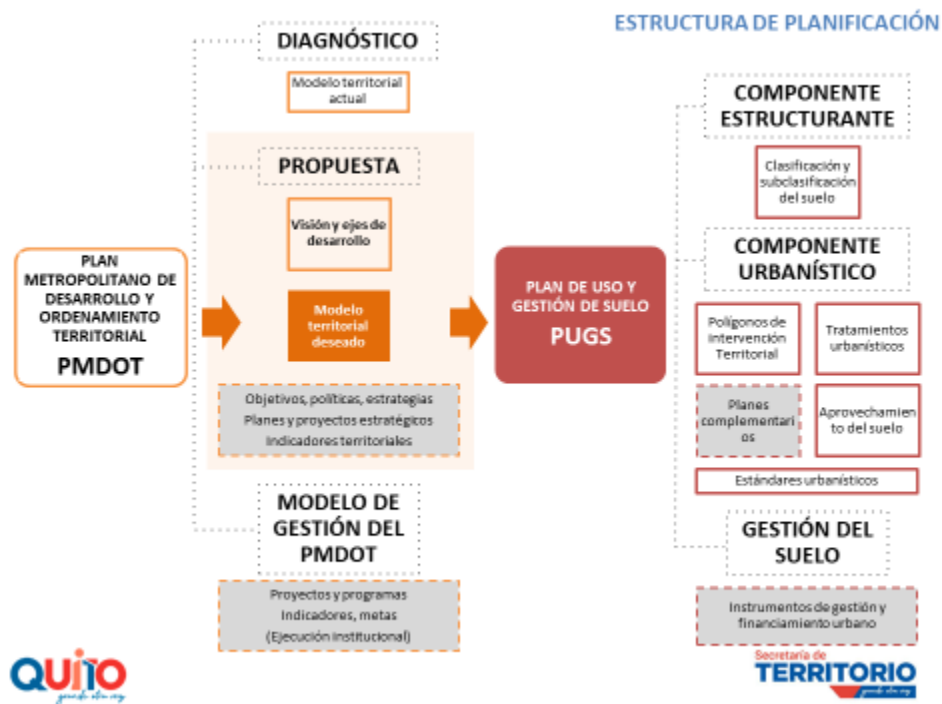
ESTRUCTURA DE PLANIFICACIÓN

PLAN METROPOLITANO DE DESARROLLO Y ORDENAMIENTO TERRITORIAL
PMDOT

DIAGNÓSTICO

Modelo territorial actual

PROPUESTA

Visión y ejes de desarrollo

Modelo territorial deseado

Objetivos, políticas, estrategias
Planes y proyectos estratégicos
Indicadores territoriales

MODELO DE GESTIÓN DEL PMDOT

Proyectos y programas
Indicadores, metas
(Ejecución institucional)

PLAN DE USO Y GESTIÓN DE SUELO
PUGS

COMPONENTE ESTRUCTURANTE

Clasificación y subclasificación del suelo

COMPONENTE URBANÍSTICO

Polígonos de Intervención Territorial

Tratamientos urbanísticos

Planes complementarios

Aprovechamiento del suelo

Estándares urbanísticos

GESTIÓN DEL SUELO

Instrumentos de gestión y financiamiento urbano

QUITO
grande otra vez

Secretaría de
TERRITORIO
grande otra vez